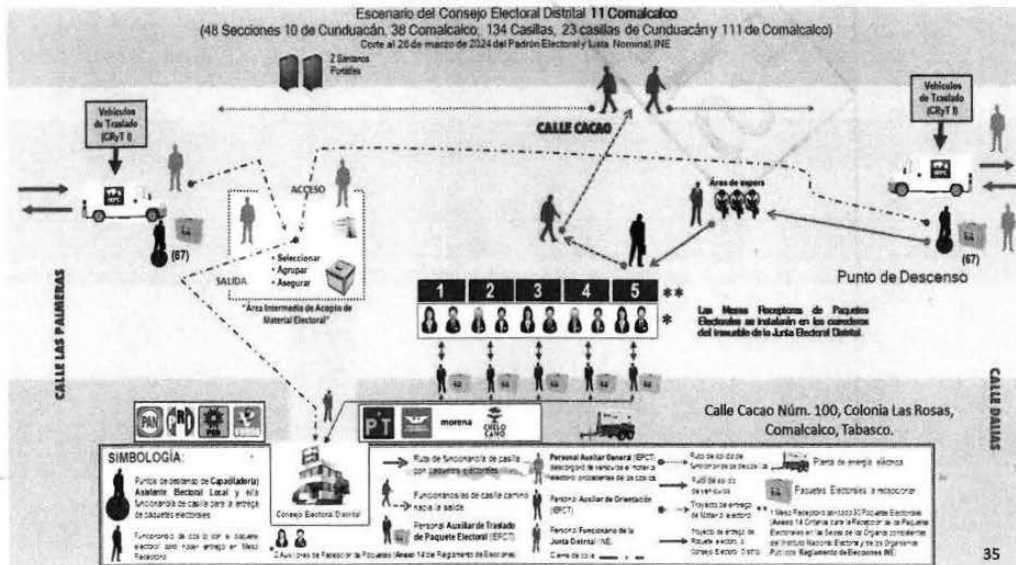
Escenario del Consejo Electoral Distrital 11 Comalcalco
(48 Secciones 10 de Cunduacán, 38 Comalcalco; 134 Casillas, 23 casillas de Cunduacán y 111 de Comalcalco)
Corte al 26 de marzo de 2024 del Padrón Electoral y Lista Nominal INE

2 Sanitarios Portátiles

CALLE CACAO

Vehículos de Traslado (CRyT I)

Vehículos de Traslado (CRyT I)

ACCESO

SALIDA

• Seleccionar
• Agrupar
• Asegurar

"Área Intermedia de Acopio de Material Electoral"

Área de espera

(67)

(67)

Punto de Descenso

CALLE LAS PALMERAS

| 1 | 2 | 3 | 4 | 5 |
|---|---|---|---|---|

**

*

Las Mesas Receptoras de Paquetes Electorales se instalarán en los corredores del inmueble de la Junta Electoral Distrital.

CALLE DALIAS

PT morena CIELO CANO

Calle Cacao Núm. 100, Colonia Las Rosas, Comalcalco, Tabasco.

SIMBOLOGÍA:

Punto de descenso de Capacitador(a) Asistente Electoral Local y el/la funcionario/a de casilla para la entrega de paquetes electorales

Funcionario/a de casilla con el paquete electoral solo hacer entrega en Mesa Receptora

Consejo Electoral Distrital

2 Auxiliares de Recepción de Paquetes (Anexo 14 del Reglamento de Elecciones)

Ruta de funcionario/a de casilla con paquetes electorales

Funcionarios/as de casilla camino hacia la salida

Personal Auxiliar de Traslado de Paquete Electoral (EPCT)

Personal Auxiliar General (EPCT) descargará de vehículos e iniciar a recepción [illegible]

Personal Auxiliar de Orientación (EPCT)

Personal Funcionario de la Junta Distrital INE

Cierre de calle

Ruta de salida de funcionarios de casilla

Ruta de salida de vehículos

Trayecto de entrega de Material electoral

Trayecto de entrega de Paquete electoral a Consejo Electoral Distrital

Planta de energía eléctrica

Paquetes Electorales a recepcionar

* Mesa Receptora con cada 30 Paquetes Electorales (Anexo 14 Criterios para la Recepción de los Paquetes Electorales en las Sedes de los Órganos competentes del Instituto Nacional Electoral y de los Organismos Públicos Reglamento de Elecciones INE.

35